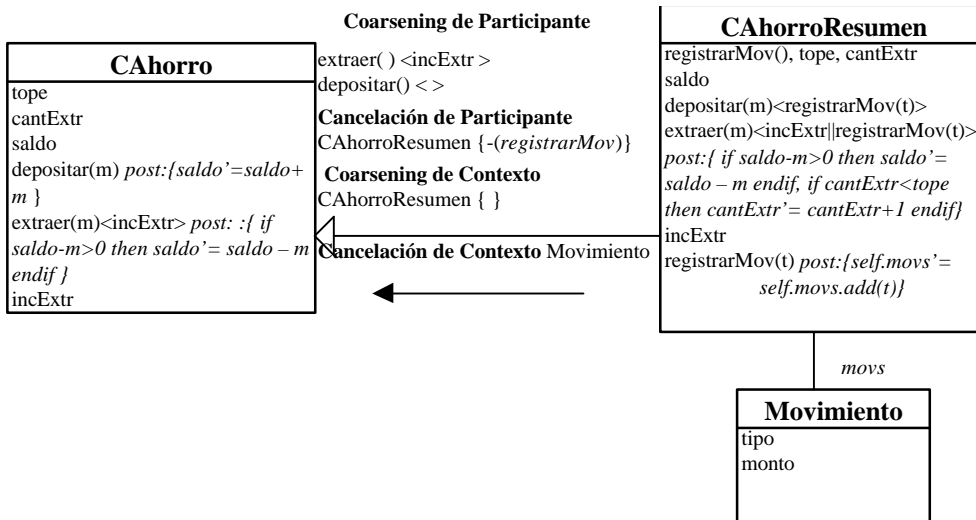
Coarsening de Participante

CAhorro

tope
cantExtr
saldo
depositar(m) post:{saldo'=saldo+ m }
extraer(m)<incExtr> post: :{ if saldo-m>0 then saldo'= saldo – m endif }
incExtr

extraer( ) <incExtr >
depositar() < >

Cancelación de Participante
CAhorroResumen {-(registrarMov)}

Coarsening de Contexto
CAhorroResumen { }

Cancelación de Contexto Movimiento

CAhorroResumen

registrarMov(), tope, cantExtr
saldo
depositar(m)<registrarMov(t)>
extraer(m)<incExtr||registrarMov(t)>
post:{ if saldo-m>0 then saldo'= saldo – m endif, if cantExtr<tope then cantExtr'= cantExtr+1 endif}
incExtr
registrarMov(t) post:{self.movs'= self.movs.add(t)}

movs

Movimiento

tipo
monto